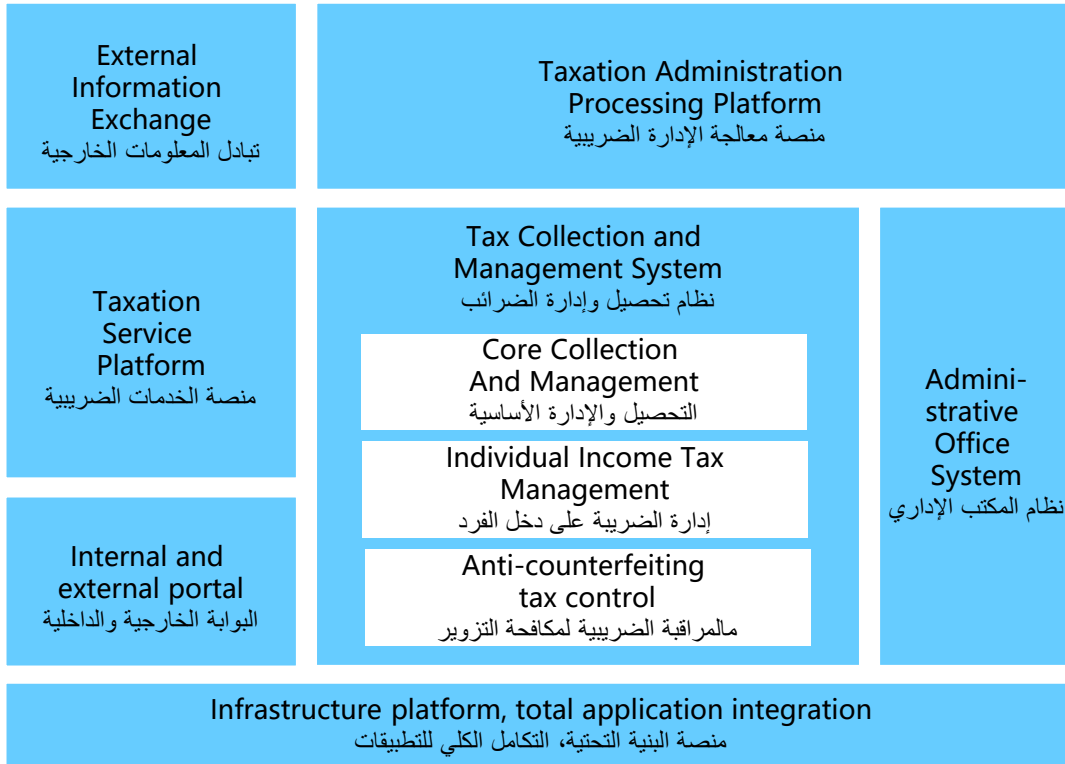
External Information Exchange
تبادل المعلومات الخارجية

Taxation Administration Processing Platform
منصة معالجة الإدارة الضريبية

Taxation Service Platform
منصة الخدمات الضريبية

Tax Collection and Management System
نظام تحصيل وإدارة الضرائب

Core Collection And Management
التحصيل والإدارة الأساسية

Individual Income Tax Management
إدارة الضريبة على دخل الفرد

Anti-counterfeiting tax control
مالمراقبة الضريبية لمكافحة التزوير

Administrative Office System
نظام المكتب الإداري

Internal and external portal
البوابة الخارجية والداخلية

Infrastructure platform, total application integration
منصة البنية التحتية، التكامل الكلي للتطبيقات